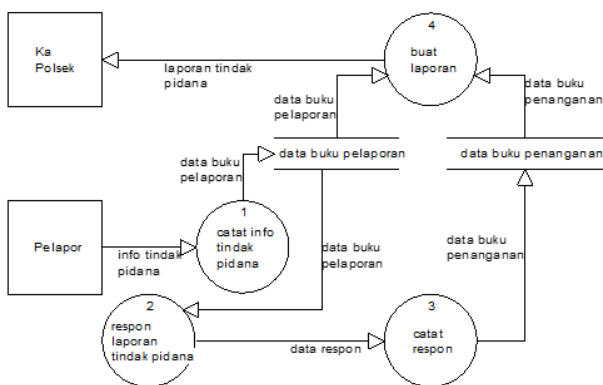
Ka Polsek

laporan tindak pidana

4
buat laporan

data buku pelaporan

data buku penanganan

data buku pelaporan

data buku pelaporan

data buku penanganan

Pelapor

info tindak pidana

1
catat info tindak pidana

data buku pelaporan

data buku penanganan

2
respon laporan tindak pidana

data respon

3
catat respon